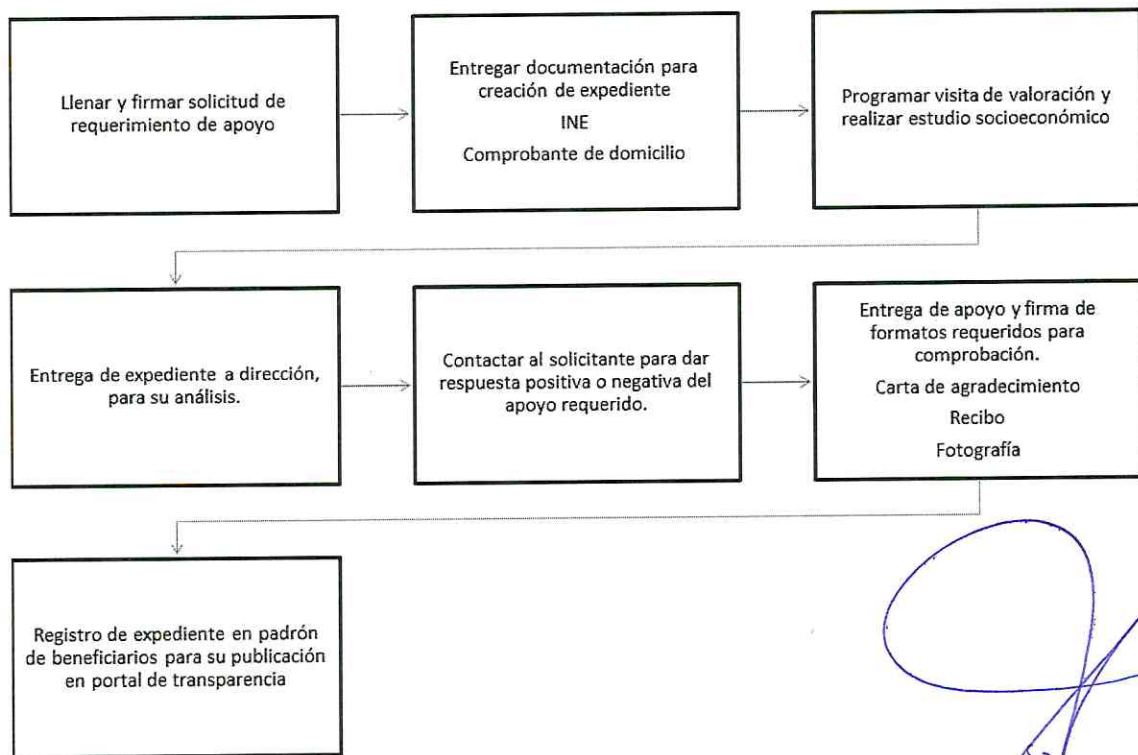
Llenar y firmar solicitud de requerimiento de apoyo

Entregar documentación para creación de expediente

INE

Comprobante de domicilio

Programar visita de valoración y realizar estudio socioeconómico

Entrega de expediente a dirección, para su análisis.

Contactar al solicitante para dar respuesta positiva o negativa del apoyo requerido.

Entrega de apoyo y firma de formatos requeridos para comprobación.

Carta de agradecimiento

Recibo

Fotografía

Registro de expediente en padrón de beneficiarios para su publicación en portal de transparencia